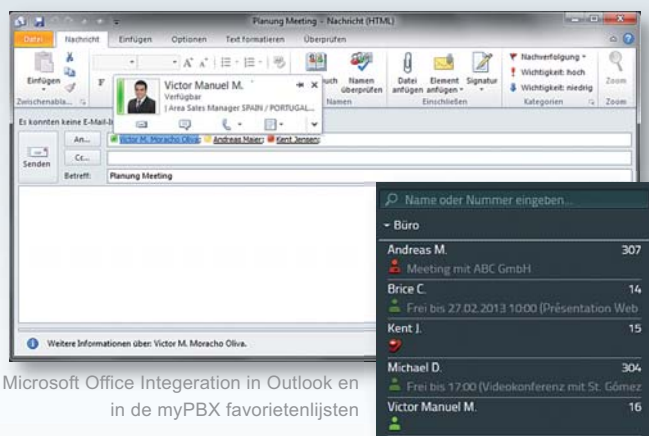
Planung Meeting - Nachricht (HTML)

Datei Nachricht Einfügen Optionen Text formatieren Überprüfen

Einfügen

Zwischenabla...

Victor Manuel M.
Verfügbar
| Area Sales Manager SPAIN / PORTUGAL...

Buch Namen überprüfen
Namen

Datei anfügen Element anfügen Signatur
Einschließen

Nachverfolgung
Wichtigkeit: hoch
Wichtigkeit: niedrig
Kategorien

Zoom
Zoom

Es konnten keine E-Mail-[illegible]

Senden

An... Victor M. Moracho Oliva; Andreas Maier; Kent Jensen;

Cc...

Betreff: Planung Meeting

Weitere Informationen über: Victor M. Moracho Oliva.

Name oder Nummer eingeben...

Büro

Andreas M. 307
Meeting mit ABC GmbH

Brice C. 14
Frei bis 27.02.2013 10:00 (Présentation Web

Kent J. 15

Michael D. 304
Frei bis 17:00 (Videokonferenz mit St. Gómez

Victor Manuel M. 16

Microsoft Office Integeration in Outlook en in de myPBX favorietenlijsten